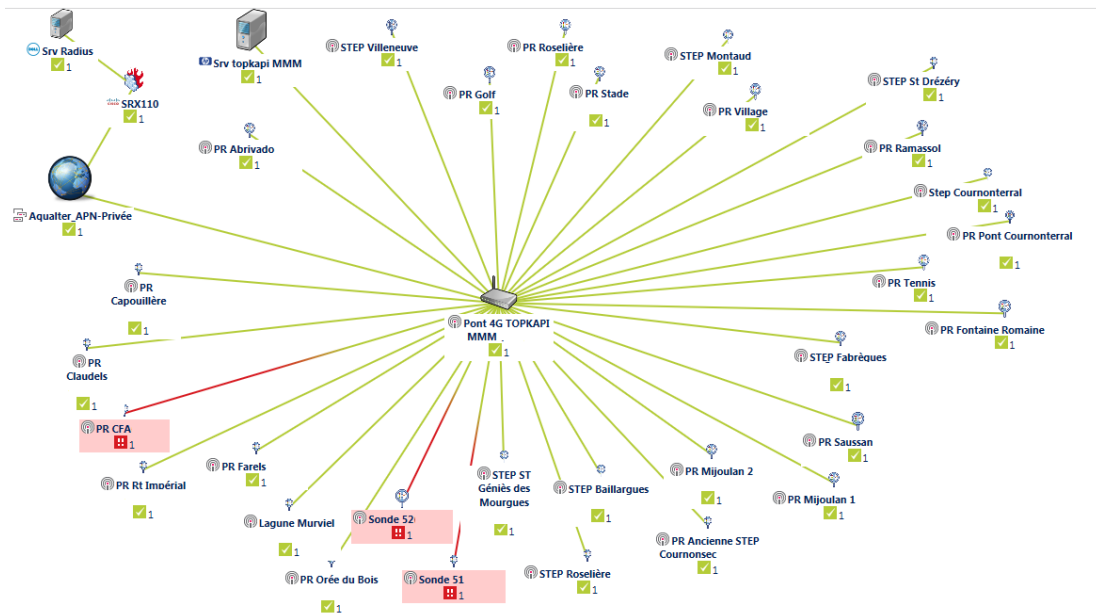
DELL Srv Radius
1

SRX110
1

Aqualter_APN-Privée
1

hp Srv topkapi MMM
1

PR Abrivado
1

STEP Villeneuve
1

PR Golf
1

PR Roselière
1

PR Stade
1

STEP Montaud
1

PR Village
1

STEP St Drézéry
1

PR Ramassol
1

Step Cournonterral
1

PR Pont Cournonterral
1

PR Tennis
1

PR Fontaine Romaine
1

PR Capouillère
1

PR Claudels
1

Pont 4G TOPKAPI MMM
1

STEP Fabrèques
1

PR CFA
1

PR Saussan
1

PR Rt Impérial
1

PR Farels
1

STEP ST Géniès des Mourgues
1

STEP Baillargues
1

PR Mijoulan 2
1

PR Mijoulan 1
1

Lagune Murviel
1

Sonde 52
1

PR Ancienne STEP Cournonsec
1

PR Orée du Bois
1

Sonde 51
1

STEP Roselière
1